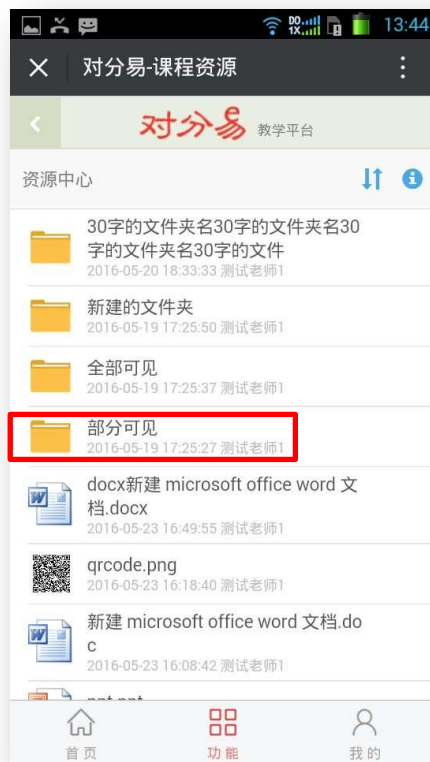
13:44

对分易-课程资源

对分易 教学平台

资源中心

30字的文件夹名30字的文件夹名30字的文件夹名30字的文件
2016-05-20 18:33:33 测试老师1

新建的文件夹
2016-05-19 17:25:50 测试老师1

全部可见
2016-05-19 17:25:37 测试老师1

部分可见
2016-05-19 17:25:27 测试老师1

docx新建 microsoft office word 文档.docx
2016-05-23 16:49:55 测试老师1

qrcode.png
2016-05-23 16:18:40 测试老师1

新建 microsoft office word 文档.doc
2016-05-23 16:08:42 测试老师1

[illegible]

首页 功能 我的